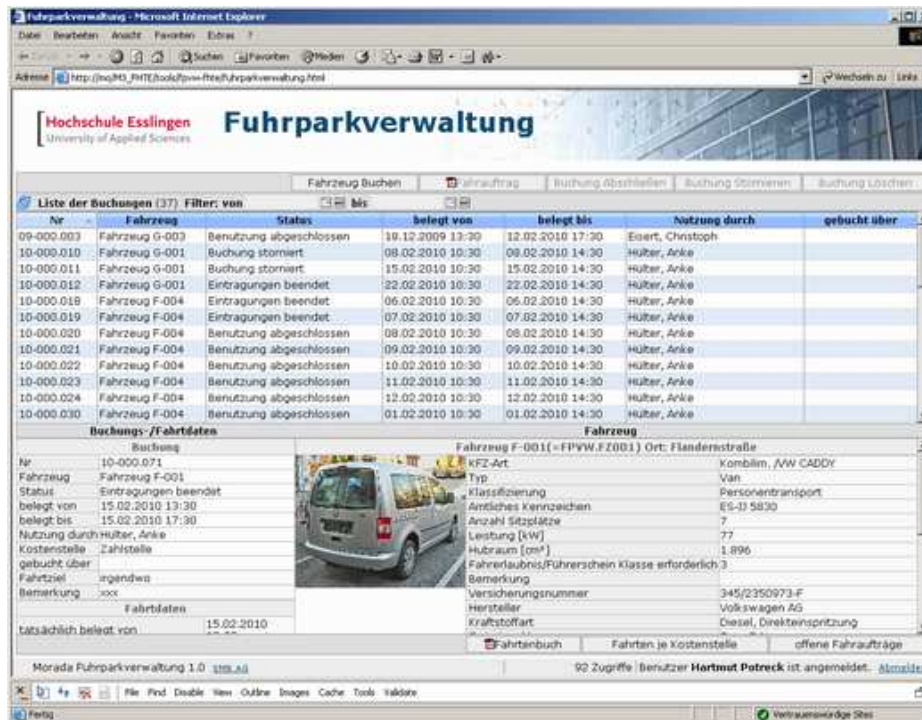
Fuhrparkverwaltung - Microsoft Internet Explorer

Datei Bearbeiten Ansicht Favoriten Extras ?

Suchen Favoriten Medien

Adresse http://mo/M3_FHTE/tools/fpvw-fhte/fuhrparkverwaltung.html

Wechseln zu Links

Hochschule Esslingen
University of Applied Sciences

Fuhrparkverwaltung

Fahrzeug Buchen | Fahrauftrag | Buchung Abschließen | Buchung Stornieren | Buchung Löschen

Liste der Buchungen (37) Filter: von bis

| Nr | Fahrzeug | Status | belegt von | belegt bis | Nutzung durch | gebucht über |
|---|---|---|---|---|---|---|
| 09-000.003 | Fahrzeug G-003 | Benutzung abgeschlossen | 18.12.2009 13:30 | 12.02.2010 17:30 | Eisert, Christoph | |
| 10-000.010 | Fahrzeug G-001 | Buchung storniert | 08.02.2010 10:30 | 08.02.2010 14:30 | Hülter, Anke | |
| 10-000.011 | Fahrzeug G-001 | Buchung storniert | 15.02.2010 10:30 | 15.02.2010 14:30 | Hülter, Anke | |
| 10-000.012 | Fahrzeug G-001 | Eintragungen beendet | 22.02.2010 10:30 | 22.02.2010 14:30 | Hülter, Anke | |
| 10-000.018 | Fahrzeug F-004 | Eintragungen beendet | 06.02.2010 10:30 | 06.02.2010 14:30 | Hülter, Anke | |
| 10-000.019 | Fahrzeug F-004 | Eintragungen beendet | 07.02.2010 10:30 | 07.02.2010 14:30 | Hülter, Anke | |
| 10-000.020 | Fahrzeug F-004 | Benutzung abgeschlossen | 08.02.2010 10:30 | 08.02.2010 14:30 | Hülter, Anke | |
| 10-000.021 | Fahrzeug F-004 | Benutzung abgeschlossen | 09.02.2010 10:30 | 09.02.2010 14:30 | Hülter, Anke | |
| 10-000.022 | Fahrzeug F-004 | Benutzung abgeschlossen | 10.02.2010 10:30 | 10.02.2010 14:30 | Hülter, Anke | |
| 10-000.023 | Fahrzeug F-004 | Benutzung abgeschlossen | 11.02.2010 10:30 | 11.02.2010 14:30 | Hülter, Anke | |
| 10-000.024 | Fahrzeug F-004 | Benutzung abgeschlossen | 12.02.2010 10:30 | 12.02.2010 14:30 | Hülter, Anke | |
| 10-000.030 | Fahrzeug F-004 | Benutzung abgeschlossen | 01.02.2010 10:30 | 01.02.2010 14:30 | Hülter, Anke | |

Buchungs-/Fahrtdaten

Buchung

| | |
|---|---|
| Nr | 10-000.071 |
| Fahrzeug | Fahrzeug F-001 |
| Status | Eintragungen beendet |
| belegt von | 15.02.2010 13:30 |
| belegt bis | 15.02.2010 17:30 |
| Nutzung durch | Hülter, Anke |
| Kostenstelle | Zahlstelle |
| gebucht über | |
| Fahrtziel | irgendwo |
| Bemerkung | xxx |

Fahrtdaten

tatsächlich belegt von 15.02.2010

Fahrzeug

Fahrzeug F-001(=FPVW.FZ001) Ort: Flandernstraße

| | |
|---|---|
| KFZ-Art | Kombilim. /VW CADDY |
| Typ | Van |
| Klassifizierung | Personentransport |
| Amtliches Kennzeichen | ES-IJ 5830 |
| Anzahl Sitzplätze | 7 |
| Leistung [kW] | 77 |
| Hubraum [cm³] | 1.896 |
| Fahrerlaubnis/Führerschein Klasse erforderlich | 3 |
| Bemerkung | |
| Versicherungsnummer | 345/2350973-F |
| Hersteller | Volkswagen AG |
| Kraftstoffart | Diesel, Direkteinspritzung |

Fahrtenbuch | Fahrten je Kostenstelle | offene Fahraufträge

Morada Fuhrparkverwaltung 1.0 SMB AG

92 Zugriffe | Benutzer Hartmut Potreck ist angemeldet. Abmelden

File Find Disable View Outline Images Cache Tools Validate

Fertig

Vertrauenswürdige Sites